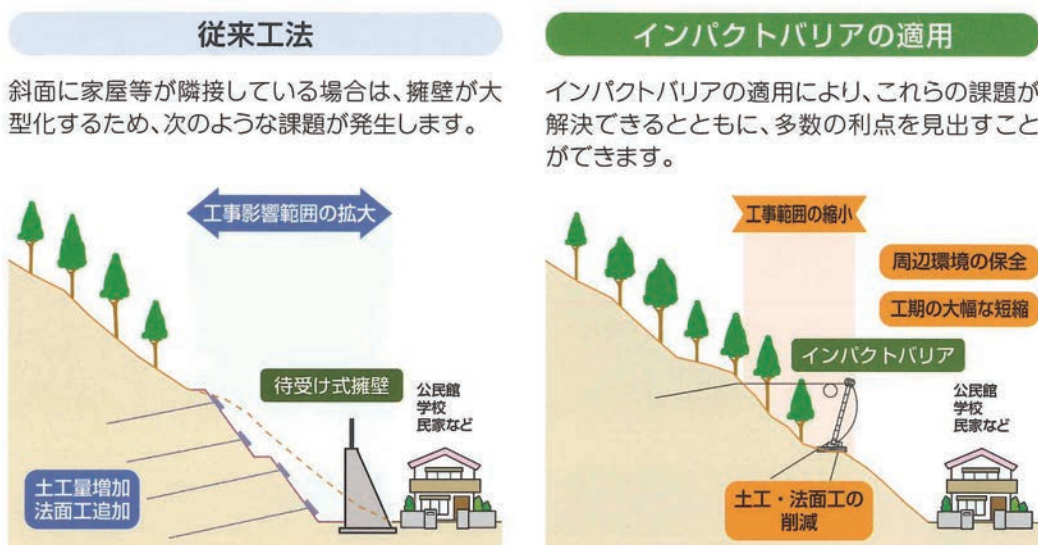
従来工法

斜面に家屋等が隣接している場合は、擁壁が大型化するため、次のような課題が発生します。

工事影響範囲の拡大

待受け式擁壁

公民館
学校
民家など

土工量増加
法面工追加

インパクトバリアの適用

インパクトバリアの適用により、これらの課題が解決できるとともに、多数の利点を見出すことができます。

工事範囲の縮小

周辺環境の保全

工期の大幅な短縮

インパクトバリア

公民館
学校
民家など

土工・法面工の削減